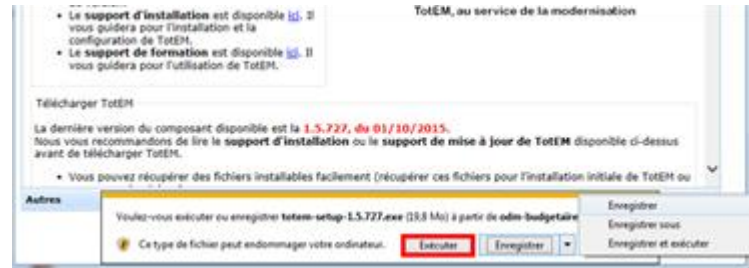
• Le **support d'installation** est disponible ici. Il vous guidera pour l'installation et la configuration de TotEM.
• Le **support de formation** est disponible ici. Il vous guidera pour l'utilisation de TotEM.

TotEM, au service de la modernisation

Télécharger TotEM

La dernière version du composant disponible est la 1.5.727, du 01/10/2015.
Nous vous recommandons de lire le **support d'installation** ou le **support de mise à jour de TotEM** disponible ci-dessus avant de télécharger TotEM.

• Vous pouvez récupérer des fichiers installables facilement (récupérer ces fichiers pour l'installation initiale de TotEM ou

Autres

Voulez-vous exécuter ou enregistrer totem-setup-1.5.727.exe (19,8 Mo) à partir de odm-budgetaire

Ce type de fichier peut endommager votre ordinateur.

Exécuter

Enregistrer

Enregistrer

Enregistrer sous

Enregistrer et exécuter